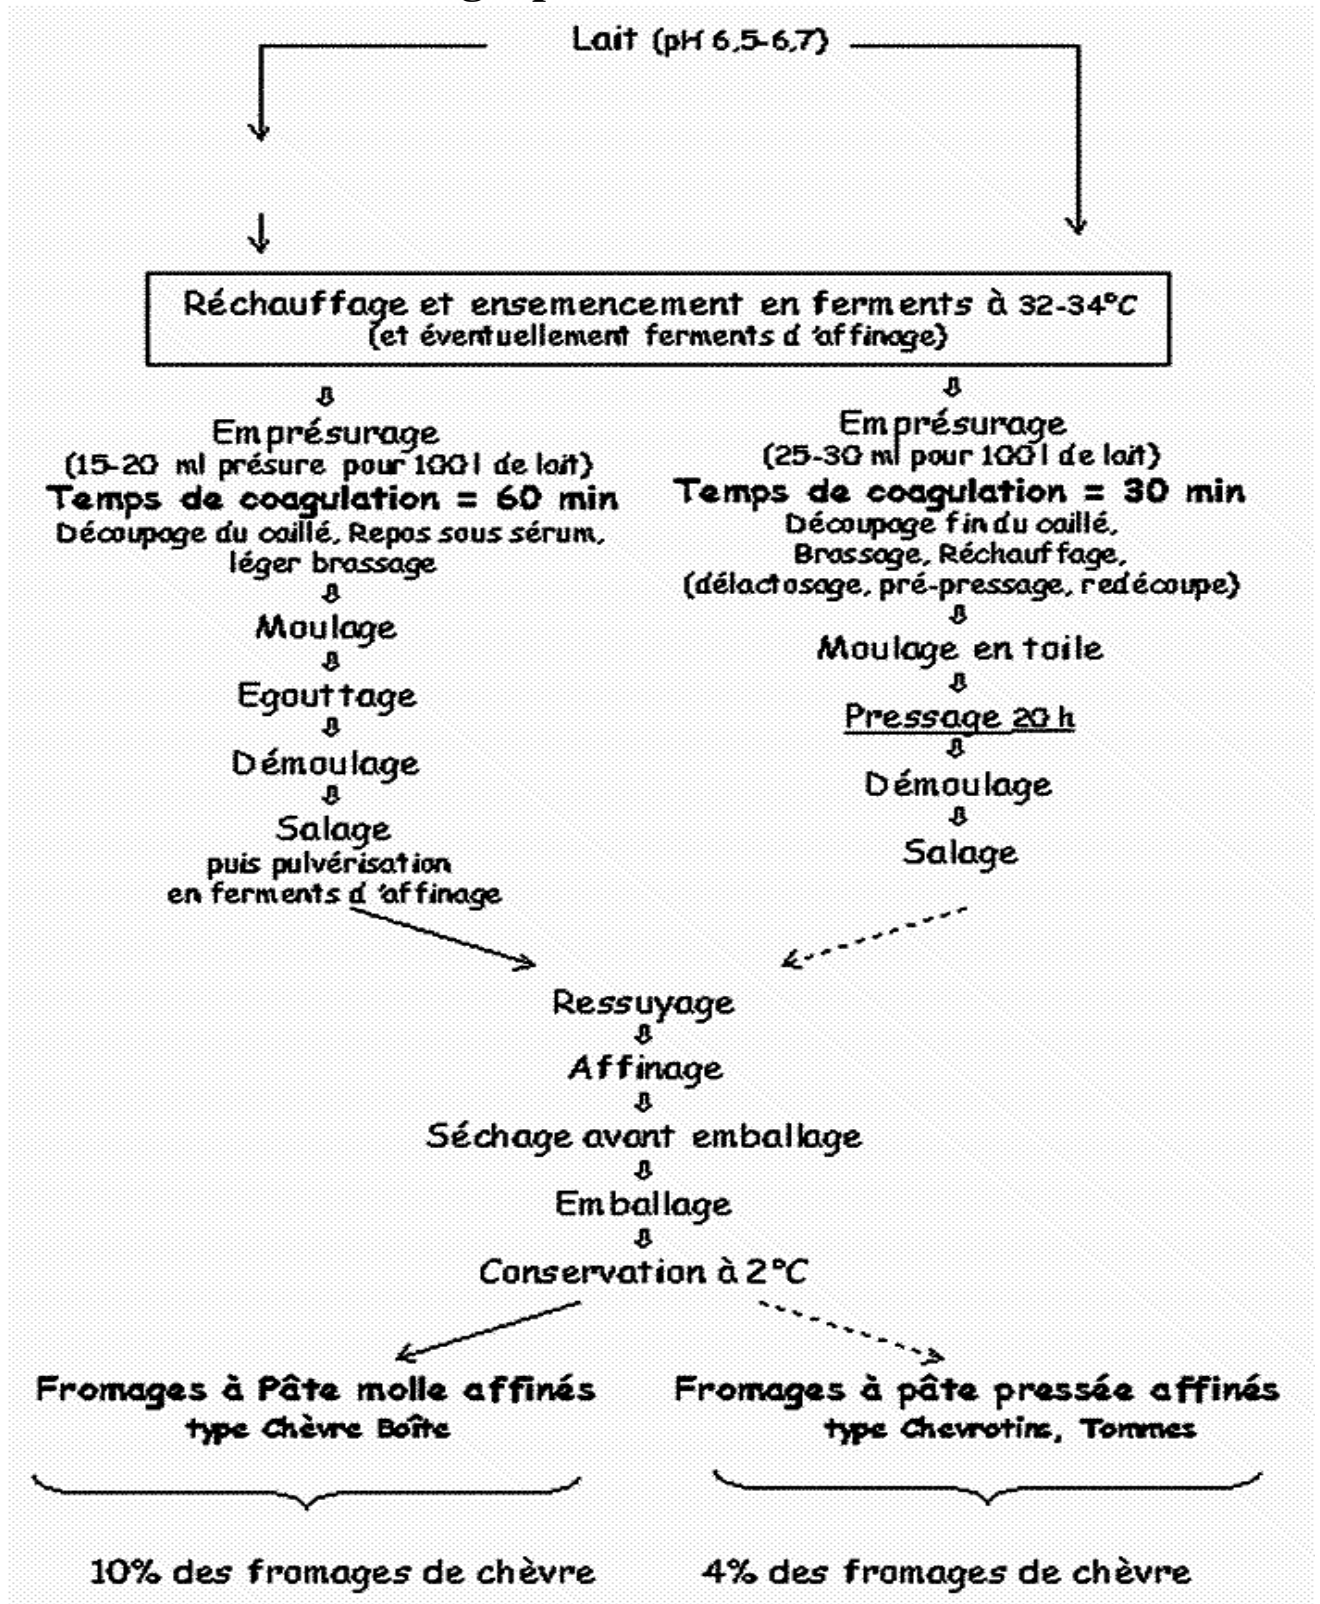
Lait (pH 6,5-6,7)

Réchauffage et ensemencement en ferments à 32-34°C (et éventuellement ferments d'affinage)

Emprésurage
(15-20 ml présure pour 100 l de lait)
**Temps de coagulation = 60 min**
Découpage du caillé, Repos sous sérum, léger brassage
⇩
Moulage
⇩
Egouttage
⇩
Démoulage
⇩
Salage
puis pulvérisation en ferments d'affinage

Emprésurage
(25-30 ml pour 100 l de lait)
**Temps de coagulation = 30 min**
Découpage fin du caillé, Brassage, Réchauffage, (délactosage, pré-pressage, redécoupe)
⇩
Moulage en toile
⇩
Pressage 20 h
⇩
Démoulage
⇩
Salage

Ressuyage
⇩
Affinage
⇩
Séchage avant emballage
⇩
Emballage
⇩
Conservation à 2°C

**Fromages à Pâte molle affinés**
type Chèvre Boîte

**Fromages à pâte pressée affinés**
type Chevrotins, Tommes

10% des fromages de chèvre

4% des fromages de chèvre